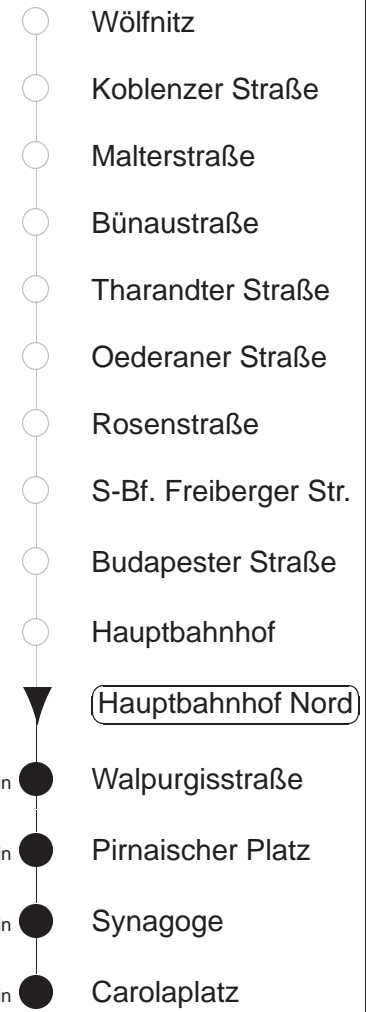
Wölfnitz
Koblenzer Straße
Malterstraße
Bünaustraße
Tharandter Straße
Oederaner Straße
Rosenstraße
S-Bf. Freiberger Str.
Budapester Straße
Hauptbahnhof
Hauptbahnhof Nord
n Walpurgisstraße
n Pirnaischer Platz
n Synagoge
n Carolaplatz